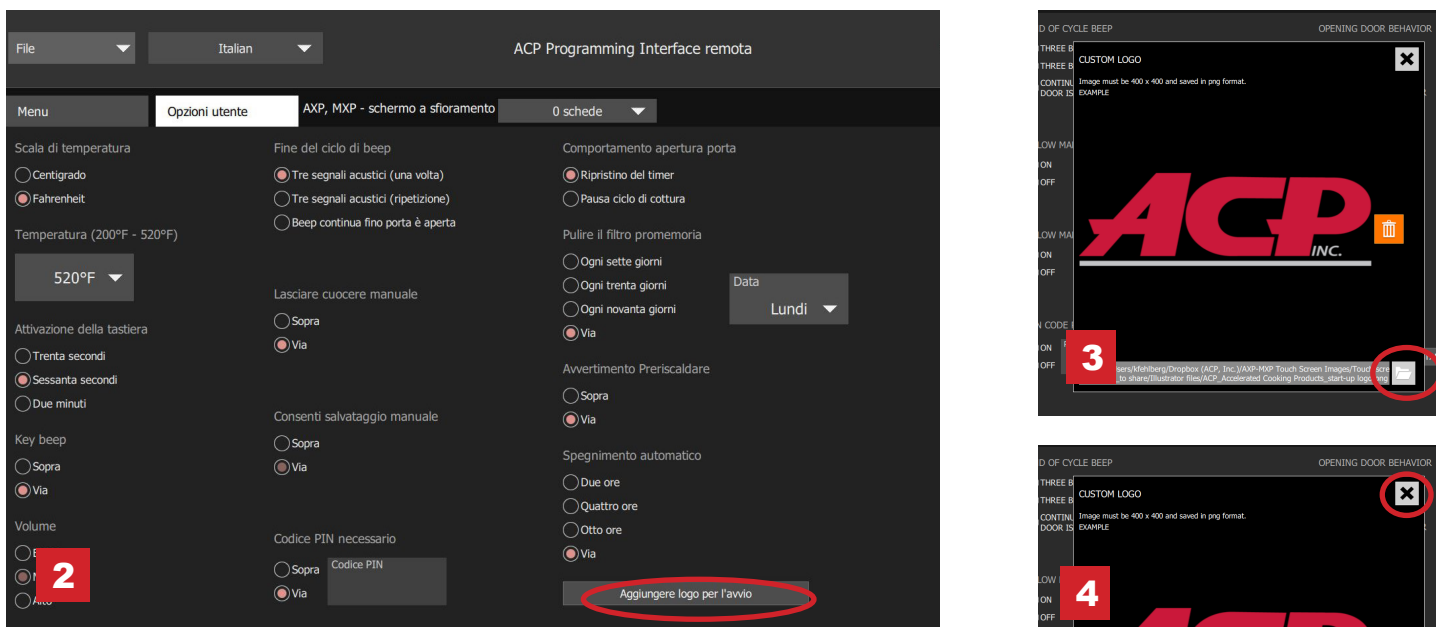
File

Italian

ACP Programming Interface remota

Menu

Opzioni utente

AXP, MXP - schermo a sfioramento

0 schede

Scala di temperatura

Centigrado

Fahrenheit

Temperatura (200°F - 520°F)

520°F

Attivazione della tastiera

Trenta secondi

Sessanta secondi

Due minuti

Key beep

Sopra

Via

Volume

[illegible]

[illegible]

Alto

2

Fine del ciclo di beep

Tre segnali acustici (una volta)

Tre segnali acustici (ripetizione)

Beep continua fino porta è aperta

Lasciare cuocere manuale

Sopra

Via

Consenti salvataggio manuale

Sopra

Via

Codice PIN necessario

Sopra

Via

Codice PIN

Comportamento apertura porta

Ripristino del timer

Pausa ciclo di cottura

Pulire il filtro promemoria

Ogni sette giorni

Ogni trenta giorni

Ogni novanta giorni

Via

Data

Lundi

Avvertimento Preriscaldare

Sopra

Via

Spegnimento automatico

Due ore

Quattro ore

Otto ore

Via

Aggiungere logo per l'avvio

D OF CYCLE BEEP

OPENING DOOR BEHAVIOR

THREE B

THREE B

CONTINU

DOOR IS

CUSTOM LOGO

Image must be 400 x 400 and saved in png format.

EXAMPLE

ACP INC.

LOW MA

ON

OFF

LOW MA

ON

OFF

N CODE

ON

OFF

3

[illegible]sers/kfehlberg/Dropbox (ACP, Inc.)/AXP-MXP Touch Screen Images/Touch scre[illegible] _to share/Illustrator files/ACP_Accelerated Cooking Products_start-up logo.png

D OF CYCLE BEEP

OPENING DOOR BEHAVIOR

THREE B

THREE B

CONTINU

DOOR IS

CUSTOM LOGO

Image must be 400 x 400 and saved in png format.

EXAMPLE

LOW M

ON

OFF

4